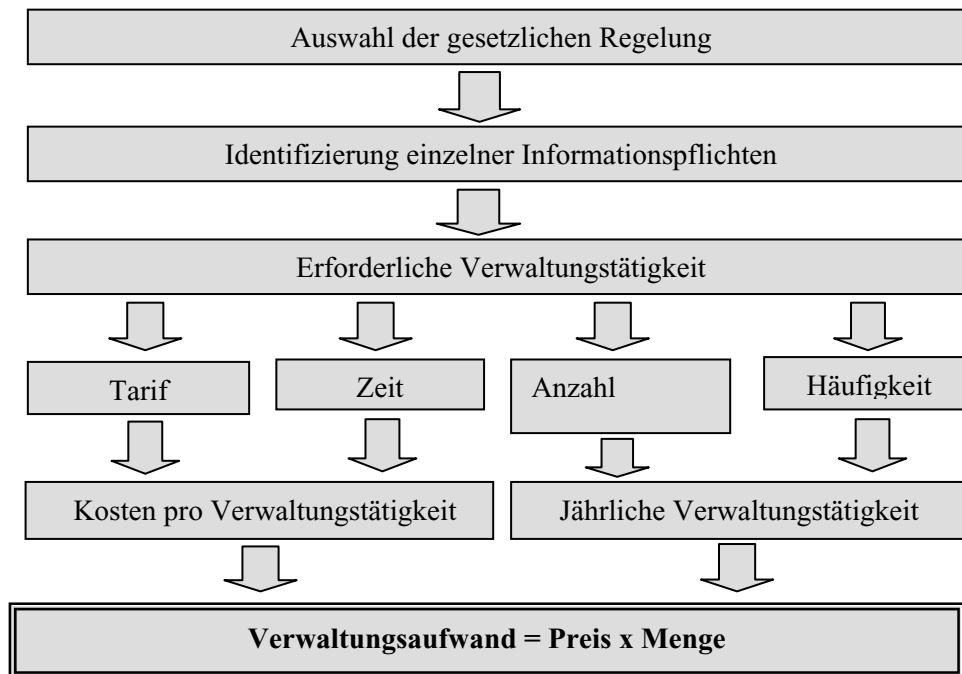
Auswahl der gesetzlichen Regelung

Identifizierung einzelner Informationspflichten

Erforderliche Verwaltungstätigkeit

Tarif

Zeit

Anzahl

Häufigkeit

Kosten pro Verwaltungstätigkeit

Jährliche Verwaltungstätigkeit

**Verwaltungsaufwand = Preis x Menge**